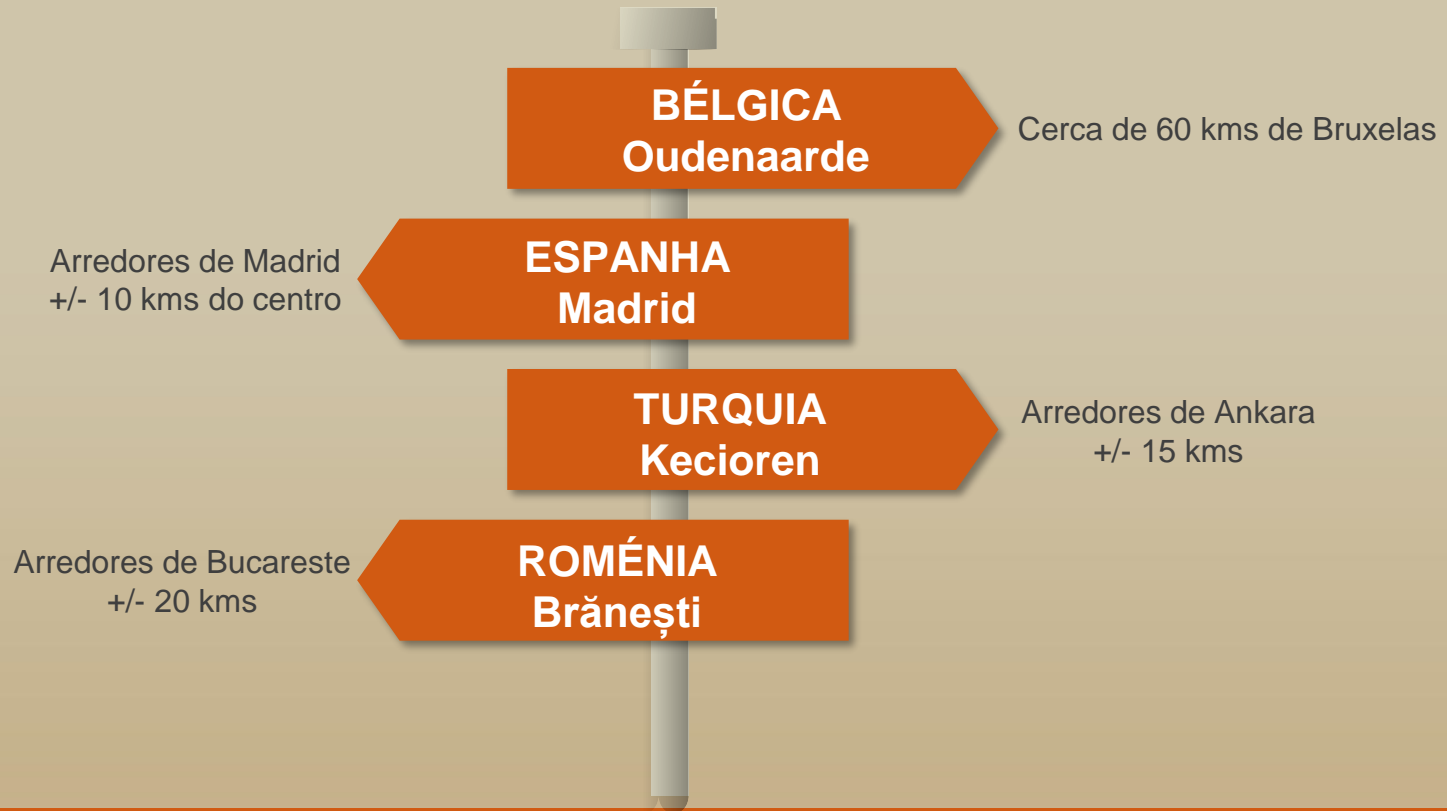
BÉLGICA
Oudenaarde

Cerca de 60 kms de Bruxelas

Arredores de Madrid
+/- 10 kms do centro

ESPANHA
Madrid

TURQUIA
Kecioren

Arredores de Ankara
+/- 15 kms

Arredores de Bucareste
+/- 20 kms

ROMÉNIA
Brănești